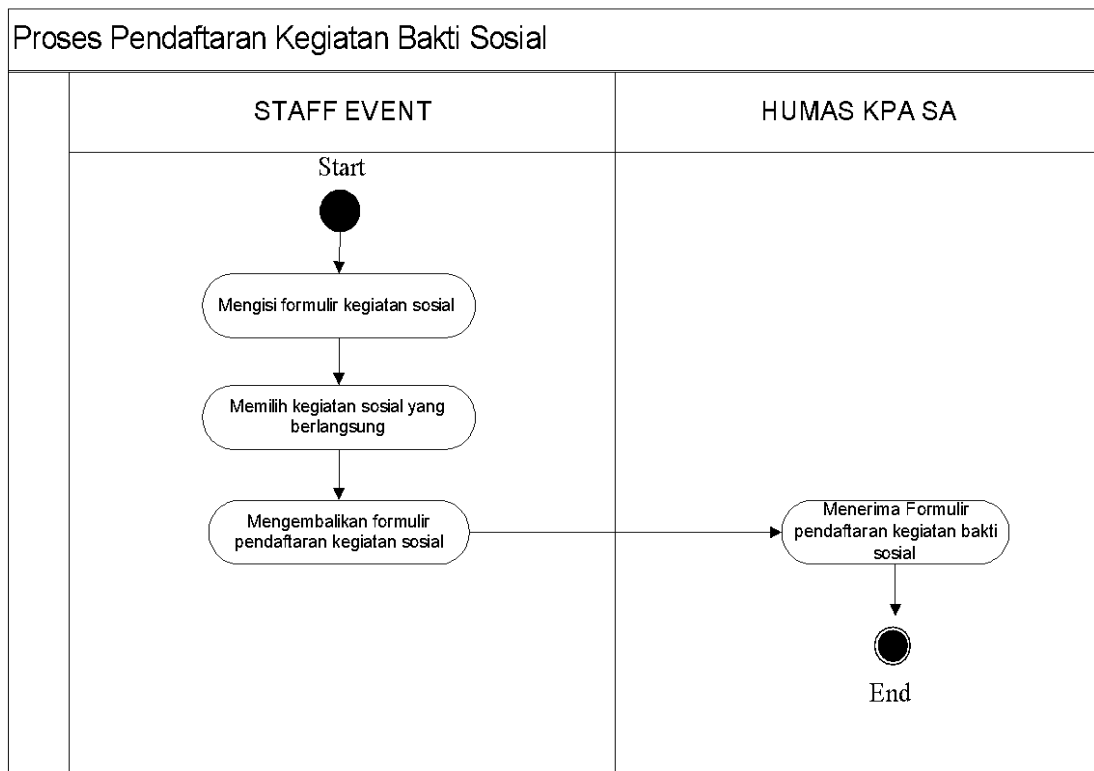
Proses Pendaftaran Kegiatan Bakti Sosial

STAFF EVENT

HUMAS KPA SA

Start

Mengisi formulir kegiatan sosial

Memilih kegiatan sosial yang berlangsung

Mengembalikan formulir pendaftaran kegiatan sosial

Menerima Formulir pendaftaran kegiatan bakti sosial

End